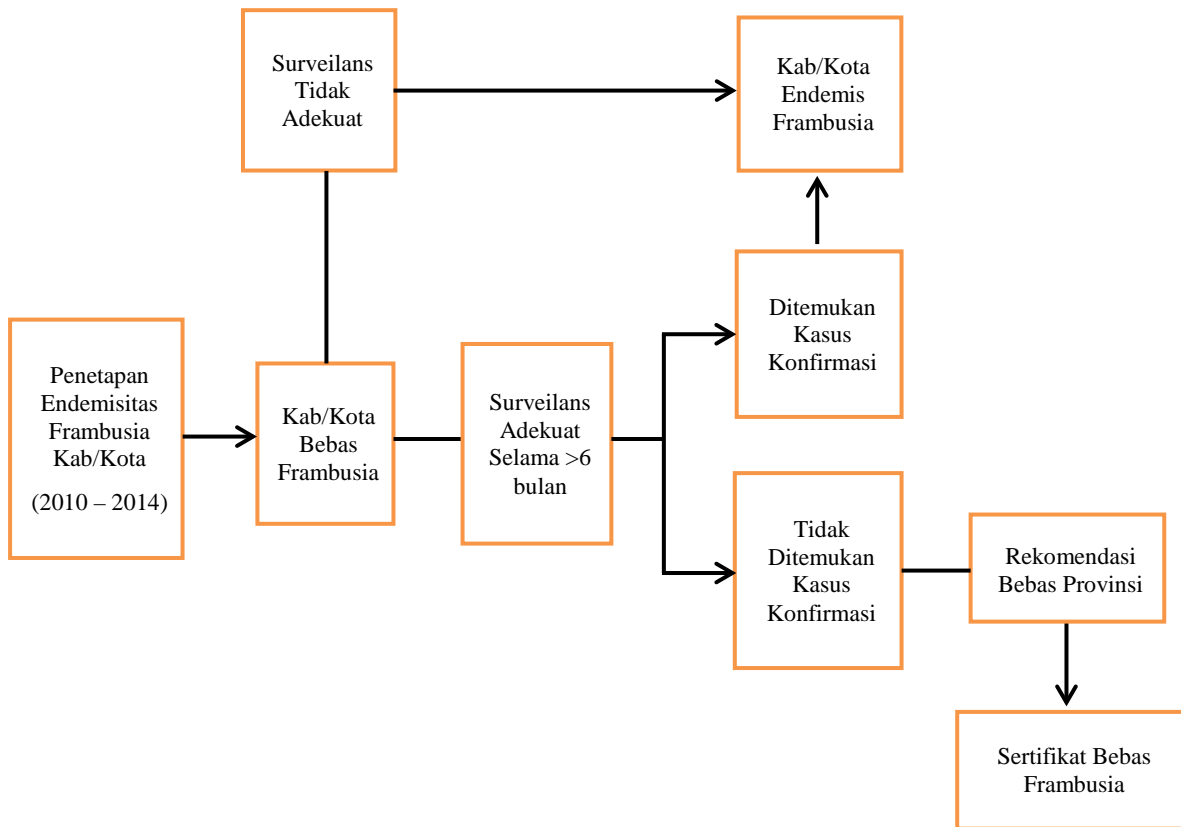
Penetapan Endemisitas Frambusia Kab/Kota

(2010 – 2014)

Kab/Kota Bebas Frambusia

Surveilans Tidak Adekuat

Kab/Kota Endemis Frambusia

Surveilans Adekuat Selama >6 bulan

Ditemukan Kasus Konfirmasi

Tidak Ditemukan Kasus Konfirmasi

Rekomendasi Bebas Provinsi

Sertifikat Bebas Frambusia